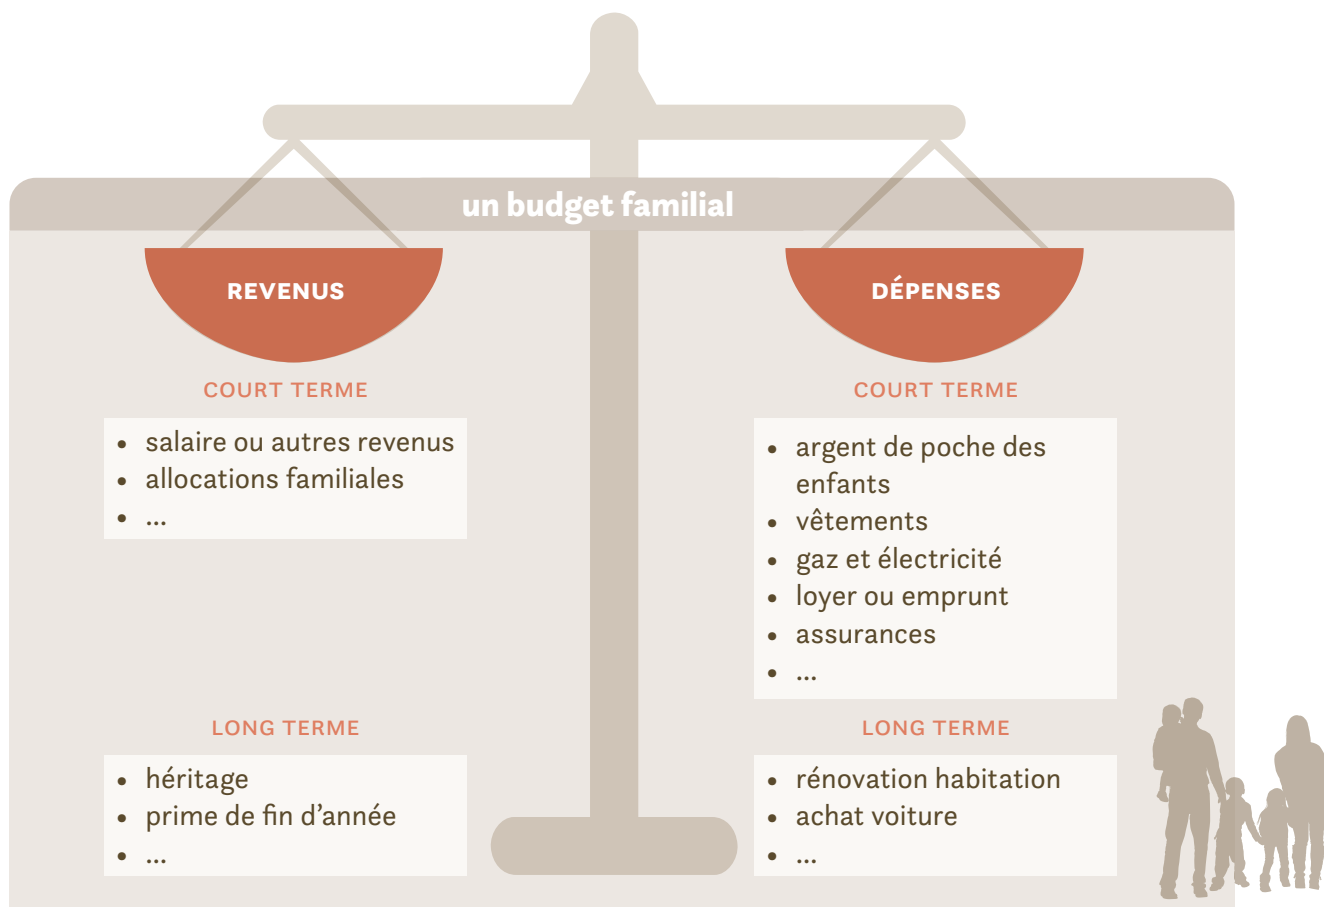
un budget familial

REVENUS

COURT TERME

- salaire ou autres revenus
- allocations familiales
- ...

LONG TERME

- héritage
- prime de fin d'année
- ...

DÉPENSES

COURT TERME

- argent de poche des enfants
- vêtements
- gaz et électricité
- loyer ou emprunt
- assurances
- ...

LONG TERME

- rénovation habitation
- achat voiture
- ...